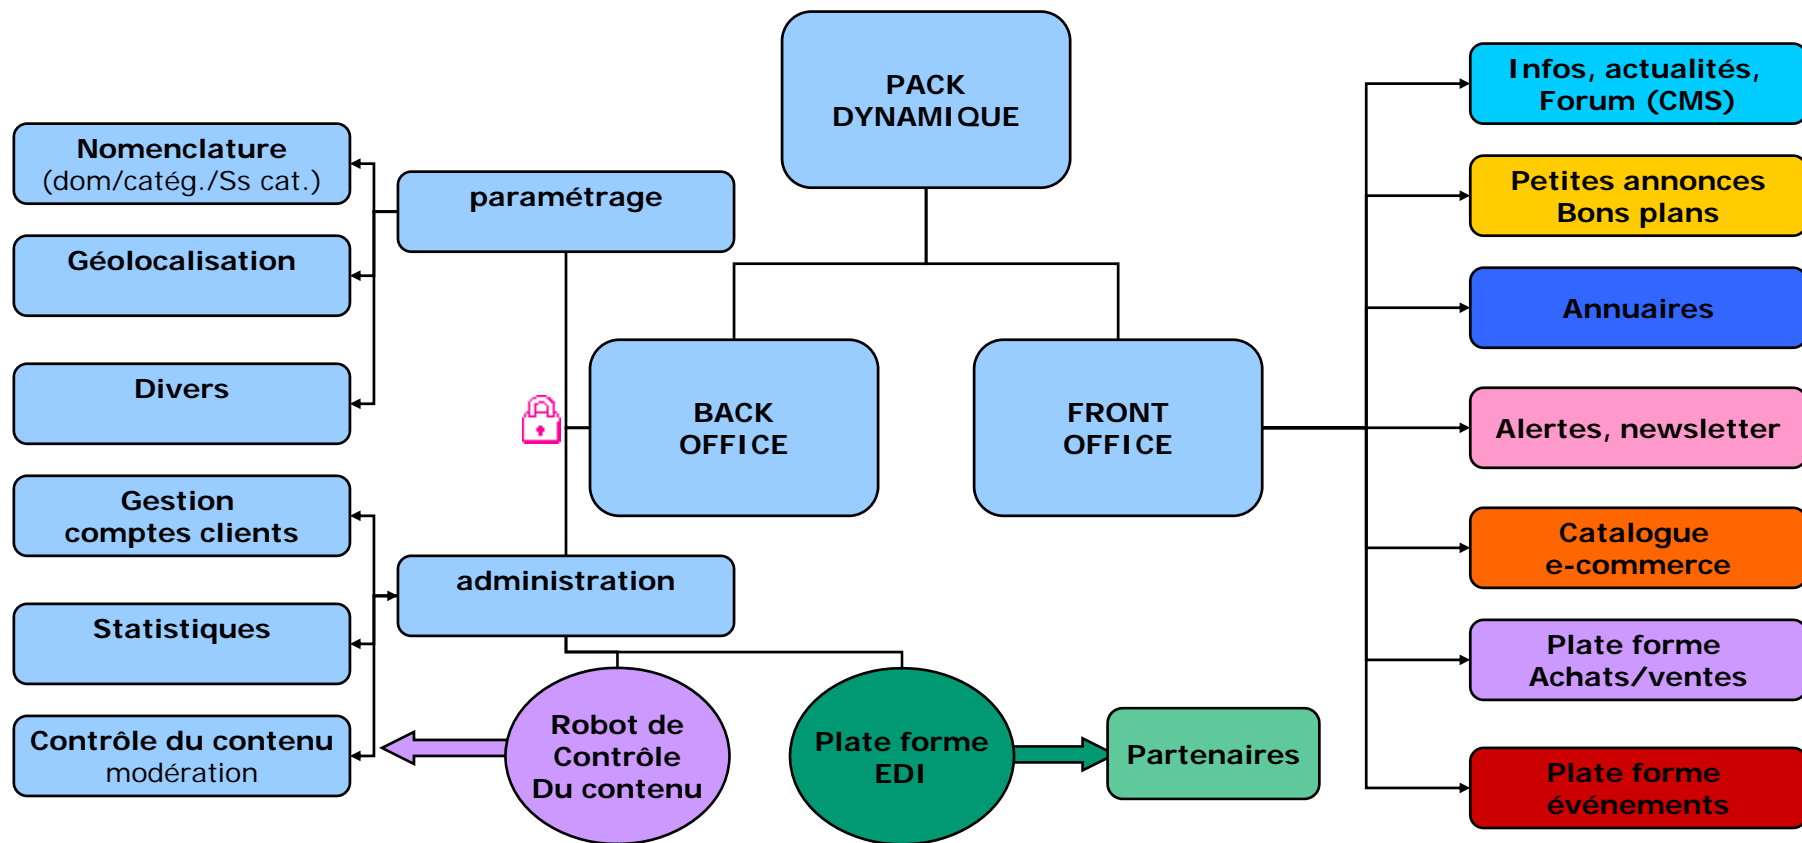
PACK DYNAMIQUE

Nomenclature
(dom/catég./Ss cat.)

paramétrage

Géolocalisation

Divers

BACK OFFICE

FRONT OFFICE

Gestion comptes clients

administration

Statistiques

Contrôle du contenu
modération

Robot de Contrôle Du contenu

Plate forme EDI

Partenaires

Infos, actualités, Forum (CMS)

Petites annonces Bons plans

Annuaires

Alertes, newsletter

Catalogue e-commerce

Plate forme Achats/ventes

Plate forme événements